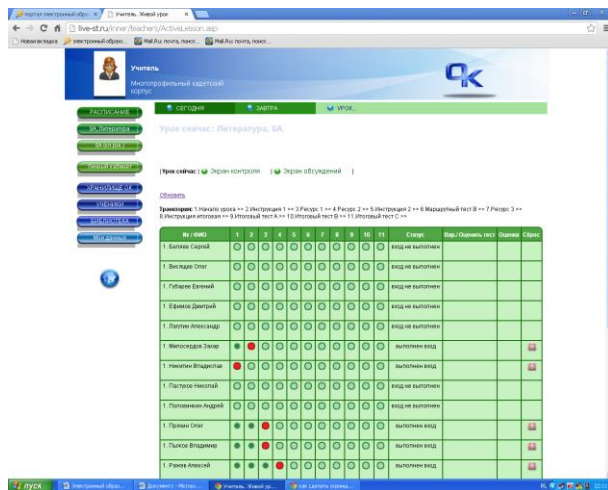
портал электронный образ... × Учитель. Живой урок ×

live-st.ru/inner/teachers/ActiveLesson.aspx

Новая вкладка | электронный образо... | Mail.Ru: почта, поиск... | Mail.Ru: почта, поиск...

Учитель
Многопрофильный кадетский корпус

РАСПИСАНИЕ
8А Литература
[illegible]
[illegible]
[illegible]
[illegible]
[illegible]
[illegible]

СЕГОДНЯ | ЗАВТРА | УРОК

Урок сейчас: Литература, 8А

| Урок сейчас: | Экран контроля | Экран обсуждений |

Обновить

Траектория: 1.Начало урока => 2.Инструкция 1 => 3.Ресурс 1 => 4.Ресурс 2 => 5.Инструкция 2 => 6.Маршрутный тест В => 7.Ресурс 3 => 8.Инструкция итоговая => 9.Итоговый тест А => 10.Итоговый тест В => 11.Итоговый тест С =>

| № / ФИО | 1 | 2 | 3 | 4 | 5 | 6 | 7 | 8 | 9 | 10 | 11 | Статус | Вар./Оценить тест | Оценка | Сброс |
|---|---|---|---|---|---|---|---|---|---|---|---|---|---|---|---|
| 1. Беляев Сергей | | | | | | | | | | | | вход не выполнен | | | |
| 1. Веселаев Олег | | | | | | | | | | | | вход не выполнен | | | |
| 1. Губарев Евгений | | | | | | | | | | | | вход не выполнен | | | |
| 1. Ефимов Дмитрий | | | | | | | | | | | | вход не выполнен | | | |
| 1. Лазутин Александр | | | | | | | | | | | | вход не выполнен | | | |
| 1. Милосердов Захар | | | | | | | | | | | | выполнен вход | | | |
| 1. Никитин Владислав | | | | | | | | | | | | вход не выполнен | | | |
| 1. Пастухов Николай | | | | | | | | | | | | вход не выполнен | | | |
| 1. Половинкин Андрей | | | | | | | | | | | | вход не выполнен | | | |
| 1. Пряхин Олег | | | | | | | | | | | | выполнен вход | | | |
| 1. Пыжов Владимир | | | | | | | | | | | | выполнен вход | | | |
| 1. Ранев Алексей | | | | | | | | | | | | выполнен вход | | | |

пуск | Электронный образ... | Документ1 - Micros... | Учитель. Живой ур... | как сделать скринш...